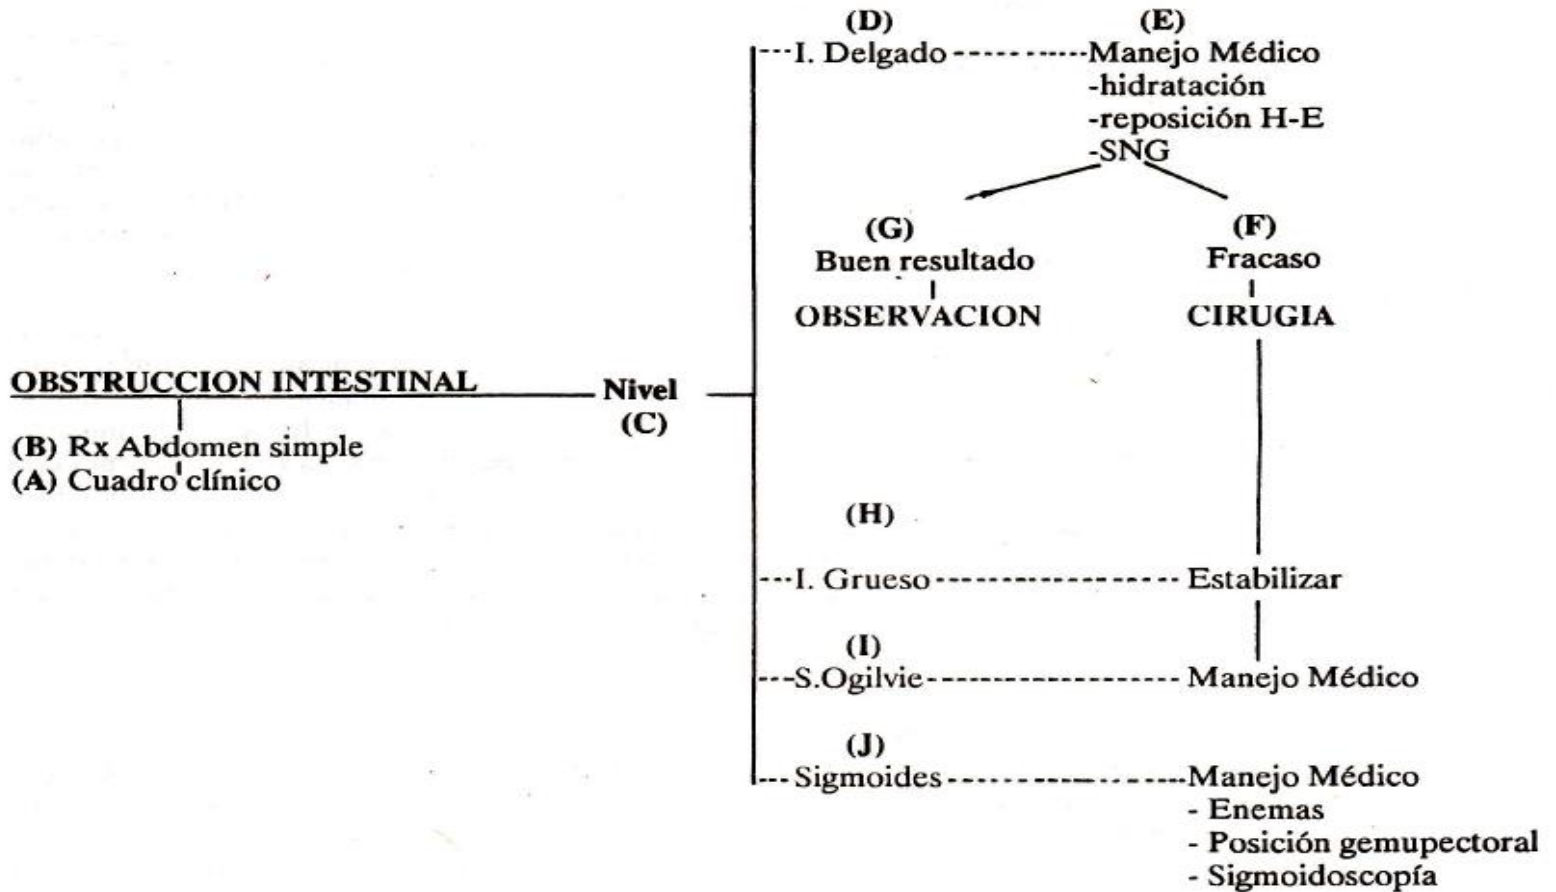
OBSTRUCCION INTESTINAL

(B) Rx Abdomen simple
(A) Cuadro clínico

Nivel
(C)

(D)
I. Delgado

(E)
Manejo Médico
-hidratación
-reposición H-E
-SNG

(G)
Buen resultado
OBSERVACION

(F)
Fracaso
CIRUGIA

(H)
I. Grueso
Estabilizar

(I)
S.Ogilvie
Manejo Médico

(J)
Sigmoides
Manejo Médico
- Enemas
- Posición gemupectoral
- Sigmoidoscopía